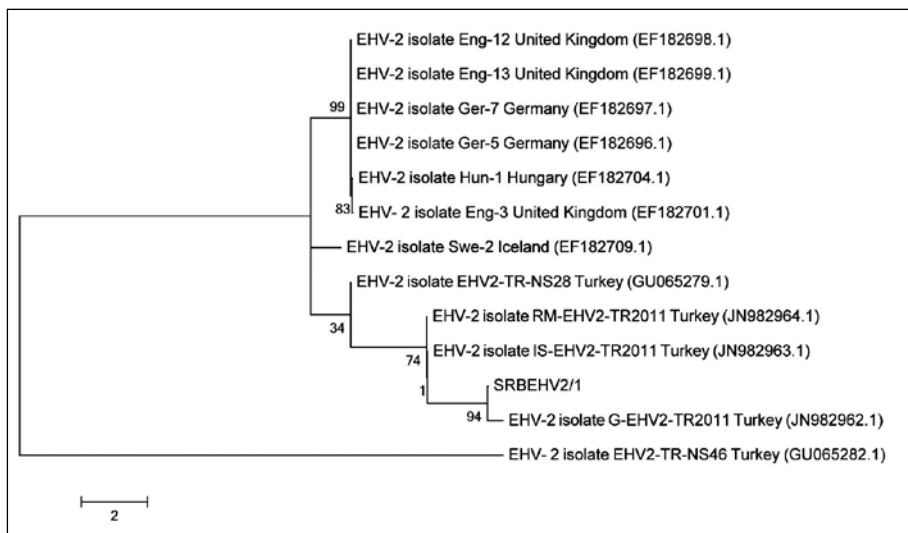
EHV-2 isolate Eng-12 United Kingdom (EF182698.1)
EHV-2 isolate Eng-13 United Kingdom (EF182699.1)
99
EHV-2 isolate Ger-7 Germany (EF182697.1)
EHV-2 isolate Ger-5 Germany (EF182696.1)
EHV-2 isolate Hun-1 Hungary (EF182704.1)
83
EHV- 2 isolate Eng-3 United Kingdom (EF182701.1)
EHV-2 isolate Swe-2 Iceland (EF182709.1)
EHV-2 isolate EHV2-TR-NS28 Turkey (GU065279.1)
34
EHV-2 isolate RM-EHV2-TR2011 Turkey (JN982964.1)
74
EHV-2 isolate IS-EHV2-TR2011 Turkey (JN982963.1)
1
SRBEHV2/1
94
EHV-2 isolate G-EHV2-TR2011 Turkey (JN982962.1)
EHV- 2 isolate EHV2-TR-NS46 Turkey (GU065282.1)
2